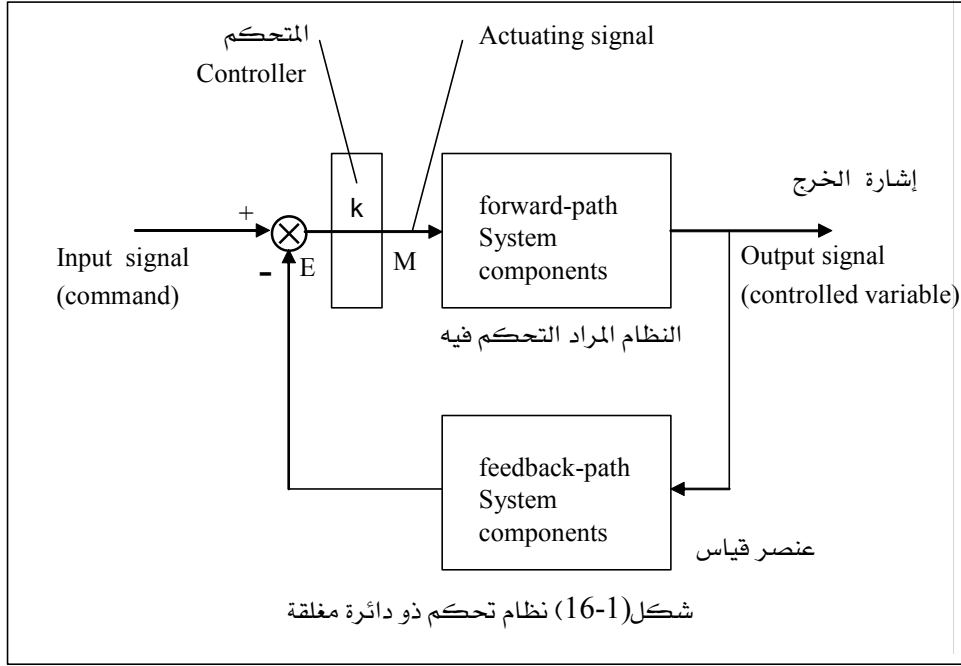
المتحكم
Controller

Actuating signal

إشارة الخرج

+

k

forward-path System components

Input signal (command)

-

E

M

Output signal (controlled variable)

النظام المراد التحكم فيه

feedback-path System components

عنصر قياس

شكل(1-16) نظام تحكم ذو دائرة مغلقة